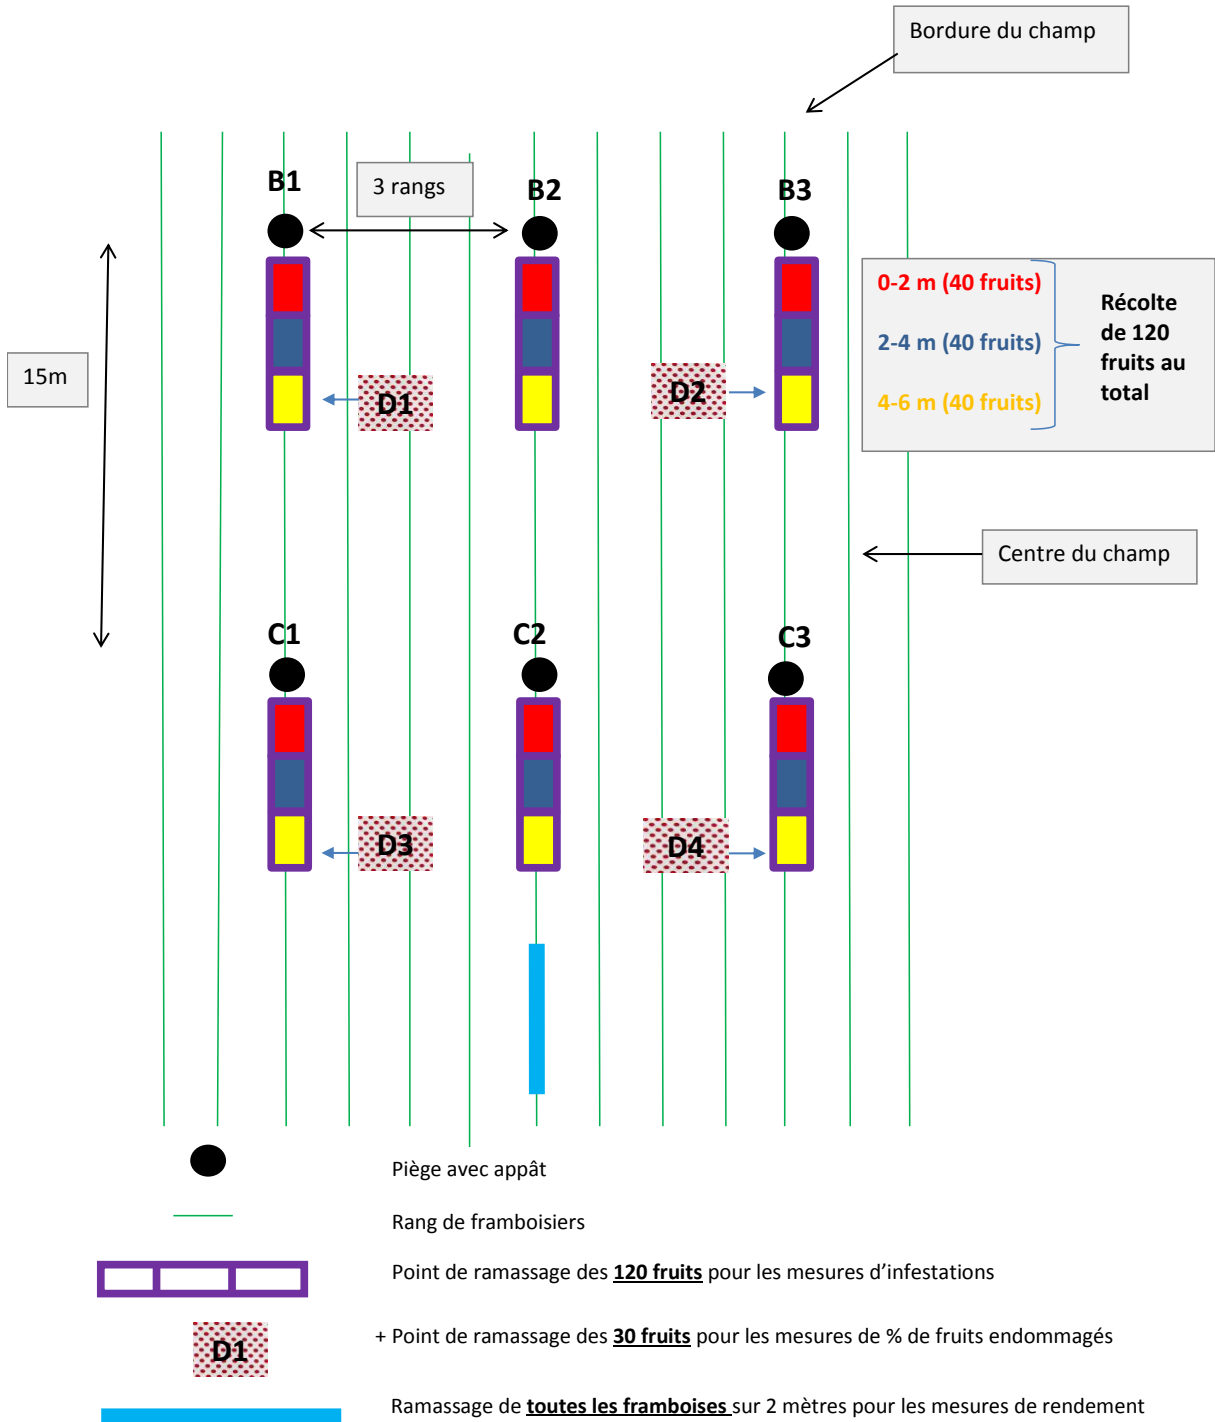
Bordure du champ

B1

3 rangs

B2

B3

15m

0-2 m (40 fruits)

2-4 m (40 fruits)

4-6 m (40 fruits)

Récolte de 120 fruits au total

D1

D2

Centre du champ

C1

C2

C3

D3

D4

Piège avec appât

Rang de framboisiers

Point de ramassage des **120 fruits** pour les mesures d'infestations

D1

+ Point de ramassage des **30 fruits** pour les mesures de % de fruits endommagés

Ramassage de **toutes les framboises** sur 2 mètres pour les mesures de rendement